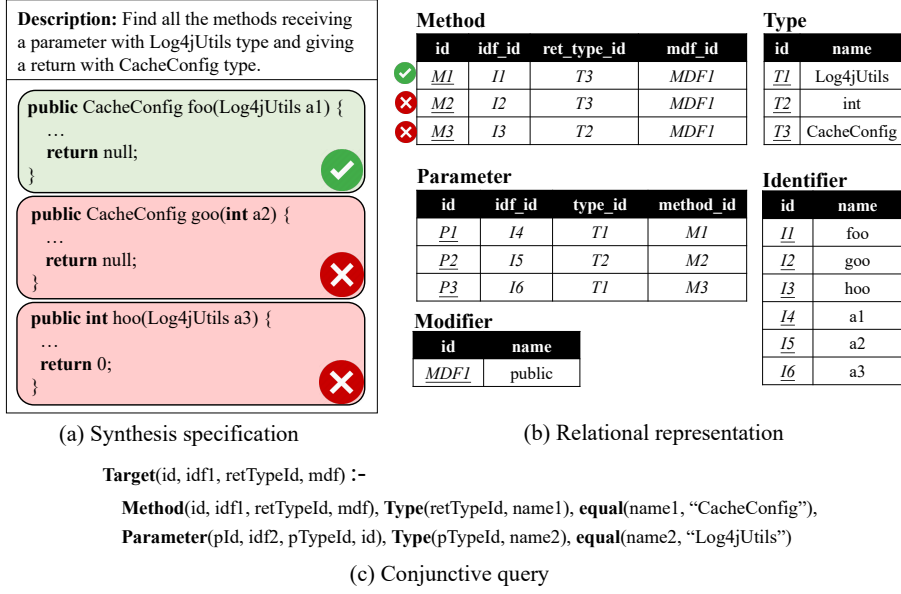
**Description:** Find all the methods receiving a parameter with Log4jUtils type and giving a return with CacheConfig type.

**public** CacheConfig foo(Log4jUtils a1) {
…
**return** null;
}

**public** CacheConfig goo(**int** a2) {
…
**return** null;
}

**public int** hoo(Log4jUtils a3) {
…
**return** 0;
}

(a) Synthesis specification

**Method**

| id | idf_id | ret_type_id | mdf_id |
|---|---|---|---|
| M1 | I1 | T3 | MDF1 |
| M2 | I2 | T3 | MDF1 |
| M3 | I3 | T2 | MDF1 |

**Type**

| id | name |
|---|---|
| T1 | Log4jUtils |
| T2 | int |
| T3 | CacheConfig |

**Parameter**

| id | idf_id | type_id | method_id |
|---|---|---|---|
| P1 | I4 | T1 | M1 |
| P2 | I5 | T2 | M2 |
| P3 | I6 | T1 | M3 |

**Identifier**

| id | name |
|---|---|
| I1 | foo |
| I2 | goo |
| I3 | hoo |
| I4 | a1 |
| I5 | a2 |
| I6 | a3 |

**Modifier**

| id | name |
|---|---|
| MDF1 | public |

(b) Relational representation

**Target**(id, idf1, retTypeId, mdf) **:-**

**Method**(id, idf1, retTypeId, mdf), **Type**(retTypeId, name1), **equal**(name1, “CacheConfig”),
**Parameter**(pId, idf2, pTypeId, id), **Type**(pTypeId, name2), **equal**(name2, “Log4jUtils”)

(c) Conjunctive query